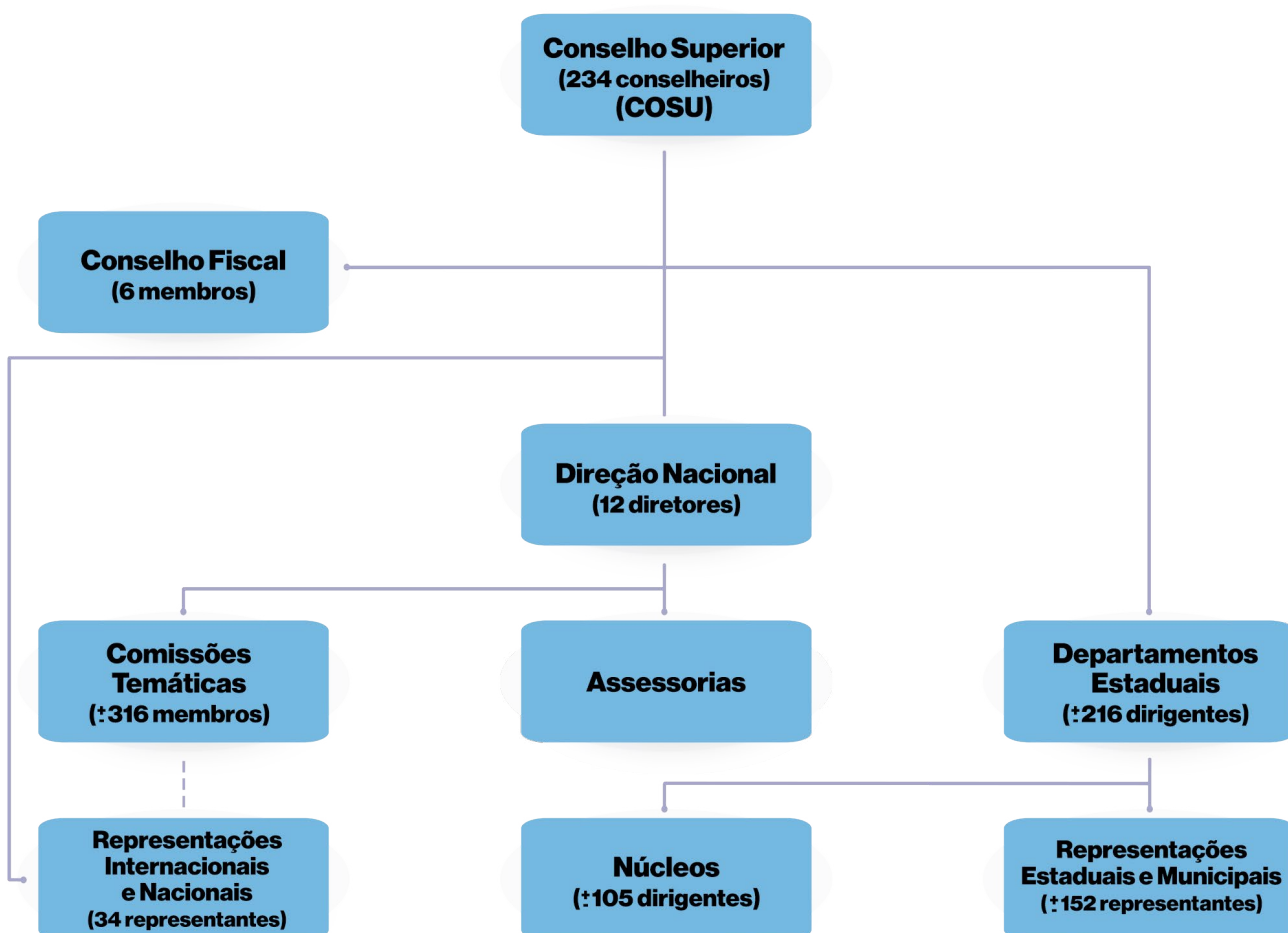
Conselho Superior
(234 conselheiros)
(COSU)

Conselho Fiscal
(6 membros)

Direção Nacional
(12 diretores)

Comissões Temáticas
(±316 membros)

Assessorias

Departamentos Estaduais
(±216 dirigentes)

Representações Internacionais e Nacionais
(34 representantes)

Núcleos
(±105 dirigentes)

Representações Estaduais e Municipais
(±152 representantes)